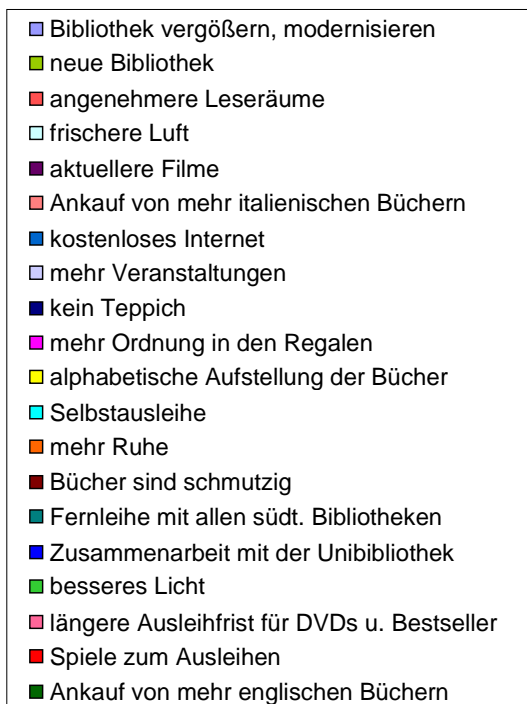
Bibliothek vergößern, modernisieren
neue Bibliothek
angenehmere Leseräume
frischere Luft
aktuellere Filme
Ankauf von mehr italienischen Büchern
kostenloses Internet
mehr Veranstaltungen
kein Teppich
mehr Ordnung in den Regalen
alphabetische Aufstellung der Bücher
Selbstausleihe
mehr Ruhe
Bücher sind schmutzig
Fernleihe mit allen südt. Bibliotheken
Zusammenarbeit mit der Unibibliothek
besseres Licht
längere Ausleihfrist für DVDs u. Bestseller
Spiele zum Ausleihen
Ankauf von mehr englischen Büchern